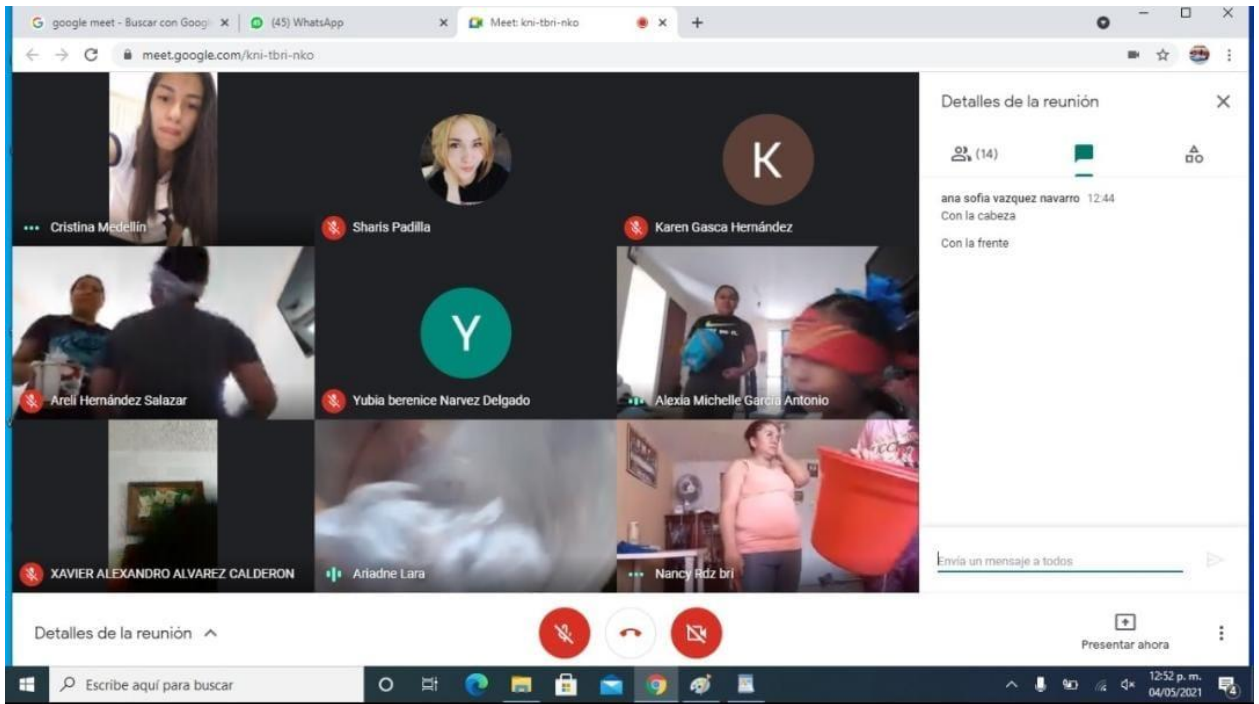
google meet - Buscar con Googl ×
(45) WhatsApp ×
Meet: kni-tbri-nko ×
+

meet.google.com/kni-tbri-nko

Cristina Medellín
Sharis Padilla
K
Karen Gasca Hernández
Areli Hernández Salazar
Y
Yubia berenice Narvez Delgado
Alexia Michelle García Antonio
XAVIER ALEXANDRO ALVAREZ CALDERON
Ariadne Lara
Nancy Rdz bri

Detalles de la reunión ×
(14)
ana sofia vazquez navarro 12:44
Con la cabeza
Con la frente

Envía un mensaje a todos

Detalles de la reunión ^
Presentar ahora

Escribe aquí para buscar
12:52 p. m.
04/05/2021